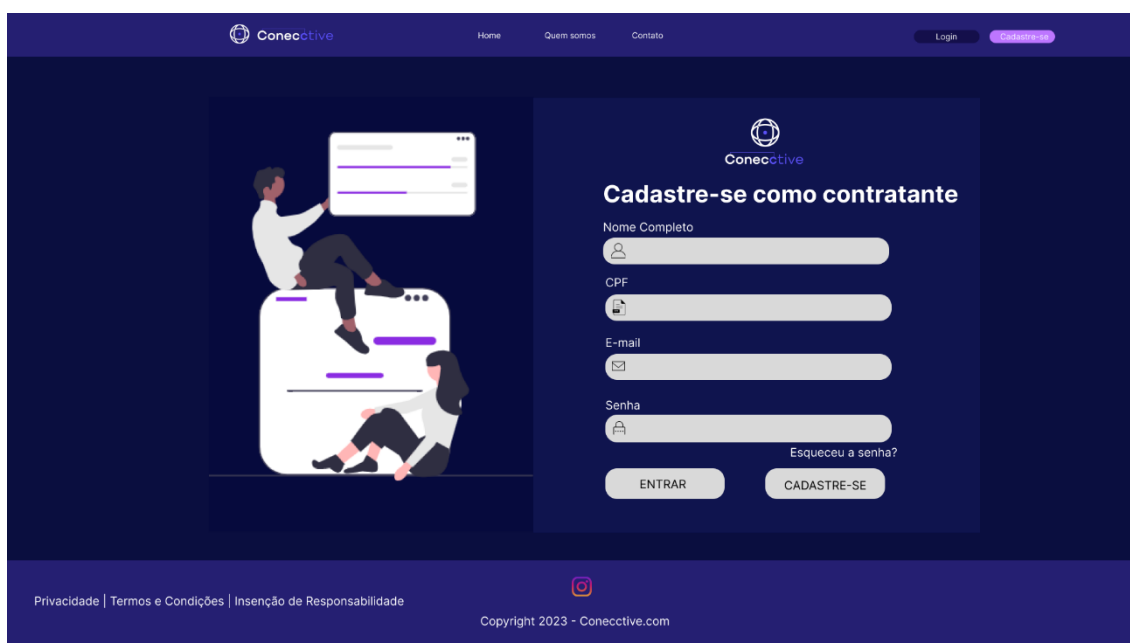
Conecctive

Home Quem somos Contato

Login Cadastre-se

Conecctive

Cadastre-se como contratante

Nome Completo

CPF

E-mail

Senha

Esqueceu a senha?

ENTRAR

CADASTRE-SE

Privacidade | Termos e Condições | Insenção de Responsabilidade

Copyright 2023 - Conecctive.com